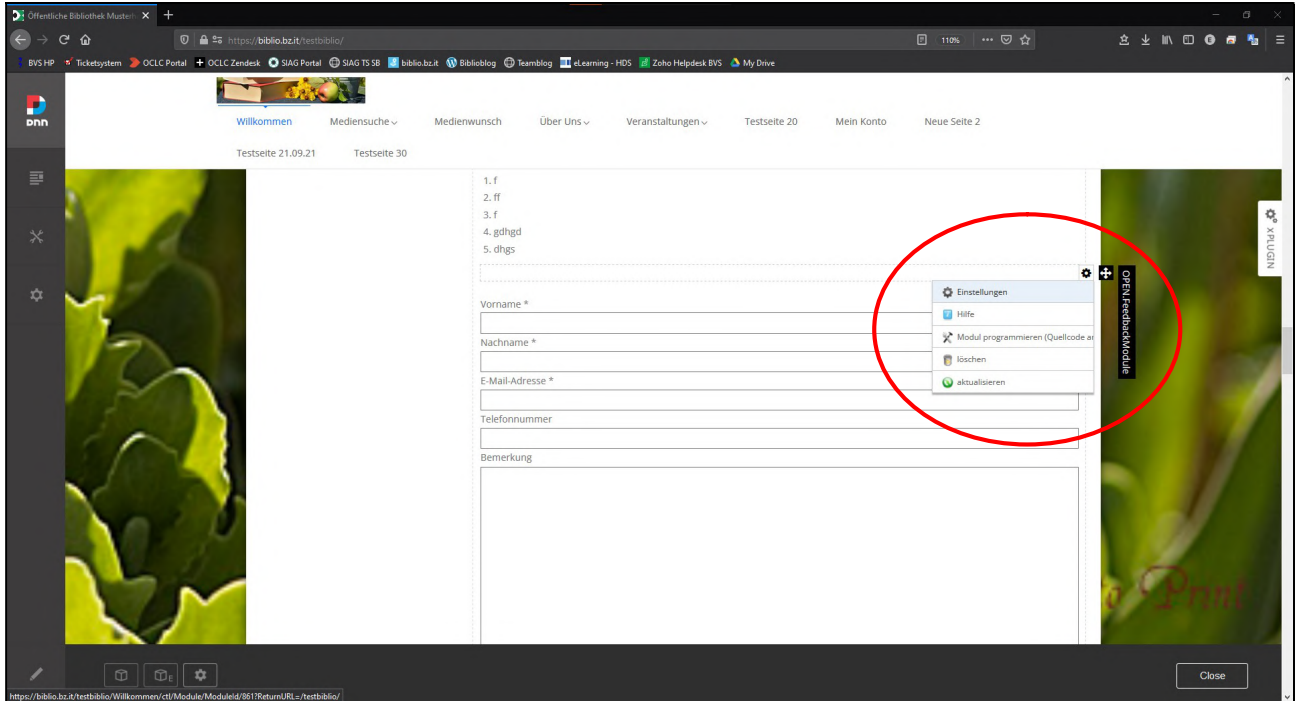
Öffentliche Bibliothek Muster ×
+

https://biblio.bz.it/testbiblio/
110%

BVS HP Ticketsystem OCLC Portal OCLC Zendesk SIAG Portal SIAG TS SB biblio.bz.it Biblioblog Teamblog eLearning - HDS Zoho Helpdesk BVS My Drive

DNN

Willkommen Mediensuche Medienwunsch Über Uns Veranstaltungen Testseite 20 Mein Konto Neue Seite 2

Testseite 21.09.21 Testseite 30

1. f
2. ff
3. f
4. gdhgd
5. dhgs

Einstellungen
Hilfe
Modul programmieren (Quellcode a
löschen
aktualisieren

OPEN FeedbackModule

xPLUGIN

Vorname *

Nachname *

E-Mail-Adresse *

Telefonnummer

Bemerkung

Print

Close

https://biblio.bz.it/testbiblio/Willkommen/ctl/Module/ModuleId/861?ReturnURL=/testbiblio/